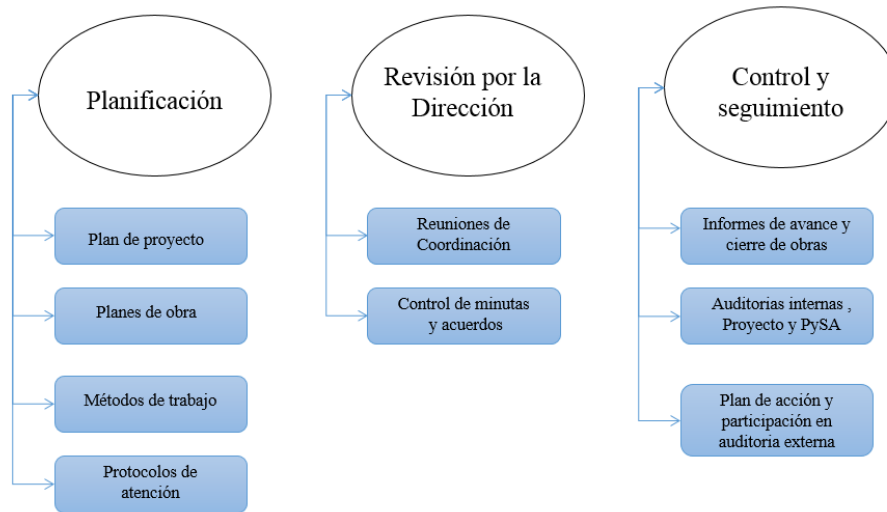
Planificación

Plan de proyecto

Planes de obra

Métodos de trabajo

Protocolos de atención

Revisión por la Dirección

Reuniones de Coordinación

Control de minutas y acuerdos

Control y seguimiento

Informes de avance y cierre de obras

Auditorias internas , Proyecto y PySA

Plan de acción y participación en auditoria externa